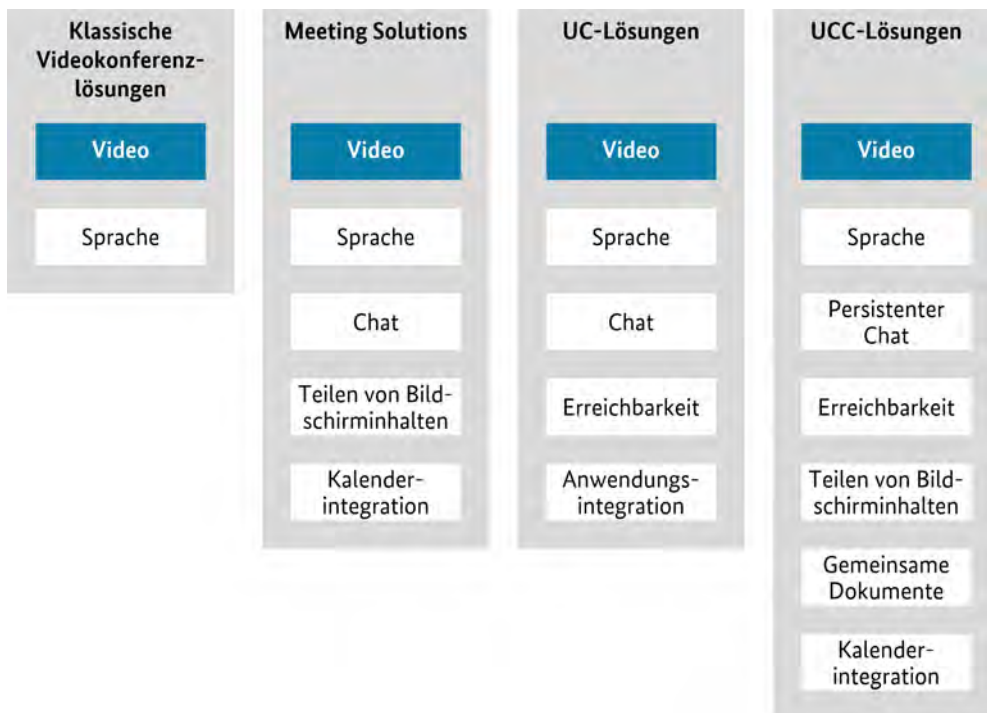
Klassische Videokonferenzlösungen

Video

Sprache

Meeting Solutions

Video

Sprache

Chat

Teilen von Bildschirminhalten

Kalenderintegration

UC-Lösungen

Video

Sprache

Chat

Erreichbarkeit

Anwendungsintegration

UCC-Lösungen

Video

Sprache

Persistenter Chat

Erreichbarkeit

Teilen von Bildschirminhalten

Gemeinsame Dokumente

Kalenderintegration